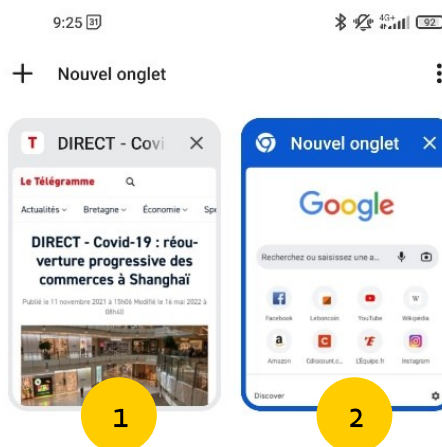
9:25

Nouvel onglet

T DIRECT - Cov ×

Le Télégramme

Actualités Bretagne Économie Spo

DIRECT - Covid-19 : réouverture progressive des commerces à Shanghai

Publié le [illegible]

Nouvel onglet ×

Google

Recherchez ou saisissez une a...

Discover

1

2